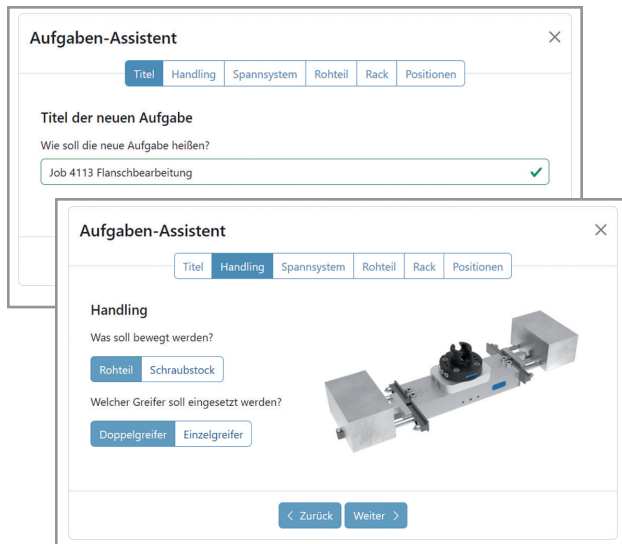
Aufgaben-Assistent

×

Titel | Handling | Spannsystem | Rohteil | Rack | Positionen

Titel der neuen Aufgabe

Wie soll die neue Aufgabe heißen?

Job 4113 Flanschbearbeitung ✓

Aufgaben-Assistent

×

Titel | Handling | Spannsystem | Rohteil | Rack | Positionen

Handling

Was soll bewegt werden?

Rohteil | Schraubstock

Welcher Greifer soll eingesetzt werden?

Doppelgreifer | Einzelgreifer

‹ Zurück

Weiter ›